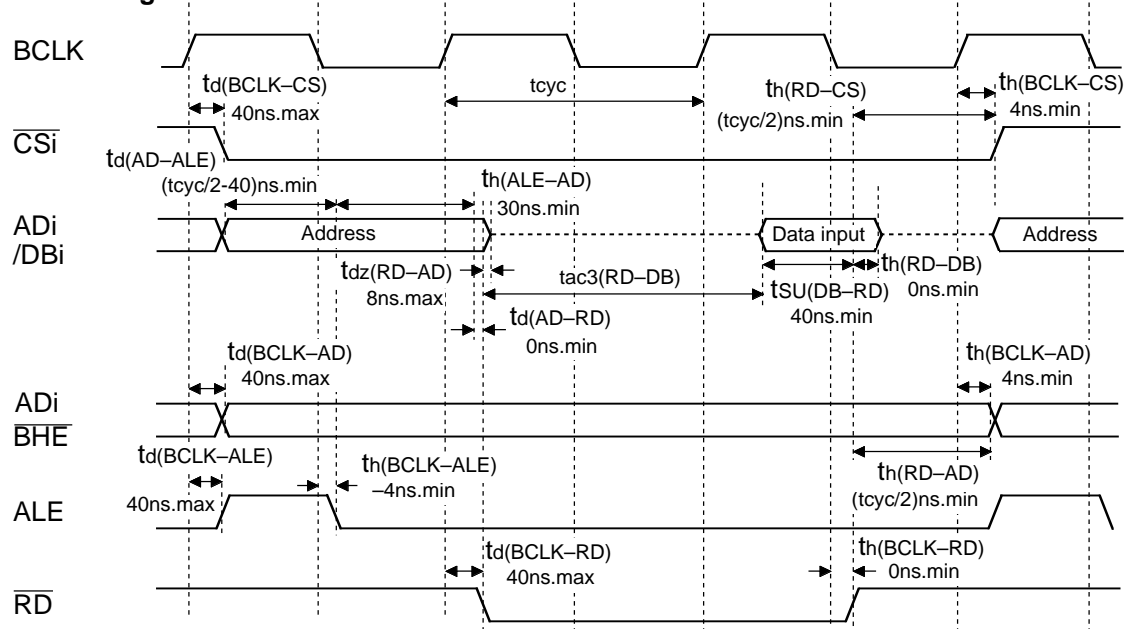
BCLK

$t_{d(BCLK-CS)}$
40ns.max

tcyc

$t_{h(RD-CS)}$
(tcyc/2)ns.min

$t_{h(BCLK-CS)}$
4ns.min

$\overline{CSi}$

$t_{d(AD-ALE)}$
(tcyc/2-40)ns.min

$t_{h(ALE-AD)}$
30ns.min

ADi
/DBi

Address

Data input

Address

$t_{dz(RD-AD)}$
8ns.max

tac3(RD–DB)

$t_{h(RD-DB)}$
0ns.min

$t_{SU(DB-RD)}$
40ns.min

$t_{d(AD-RD)}$
0ns.min

$t_{d(BCLK-AD)}$
40ns.max

$t_{h(BCLK-AD)}$
4ns.min

ADi
$\overline{BHE}$

$t_{d(BCLK-ALE)}$
40ns.max

$t_{h(BCLK-ALE)}$
–4ns.min

$t_{h(RD-AD)}$
(tcyc/2)ns.min

ALE

$t_{d(BCLK-RD)}$
40ns.max

$t_{h(BCLK-RD)}$
0ns.min

$\overline{RD}$